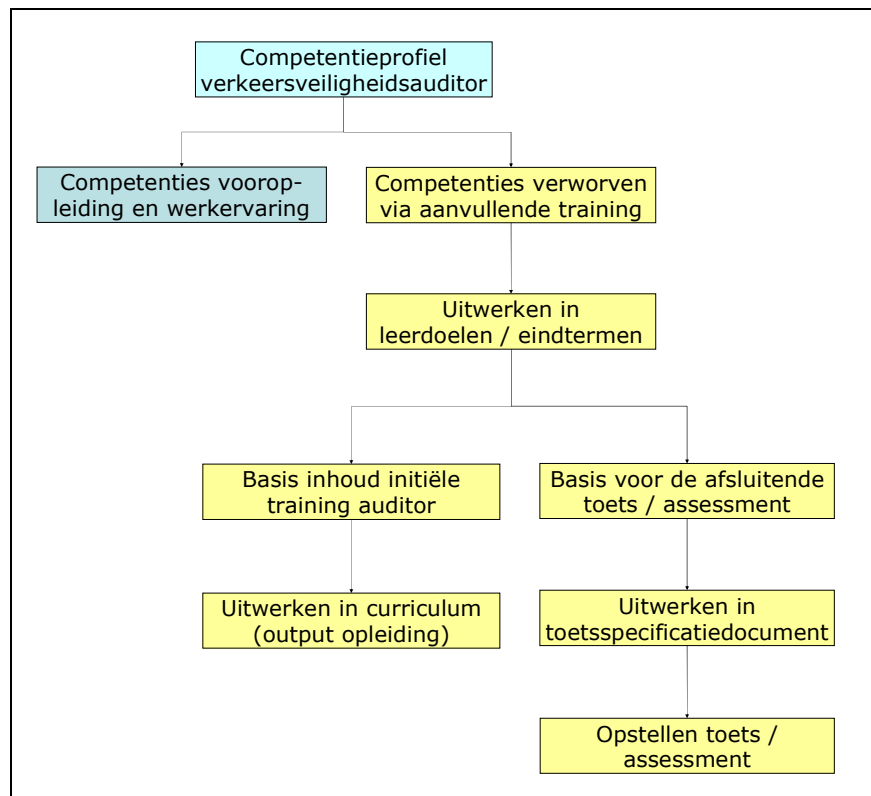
Competentieprofiel verkeersveiligheidsauditor

Competenties vooropleiding en werkervaring

Competenties verworven via aanvullende training

Uitwerken in leerdoelen / eindtermen

Basis inhoud initiële training auditor

Basis voor de afsluitende toets / assessment

Uitwerken in curriculum (output opleiding)

Uitwerken in toetsspecificatiedocument

Opstellen toets / assessment